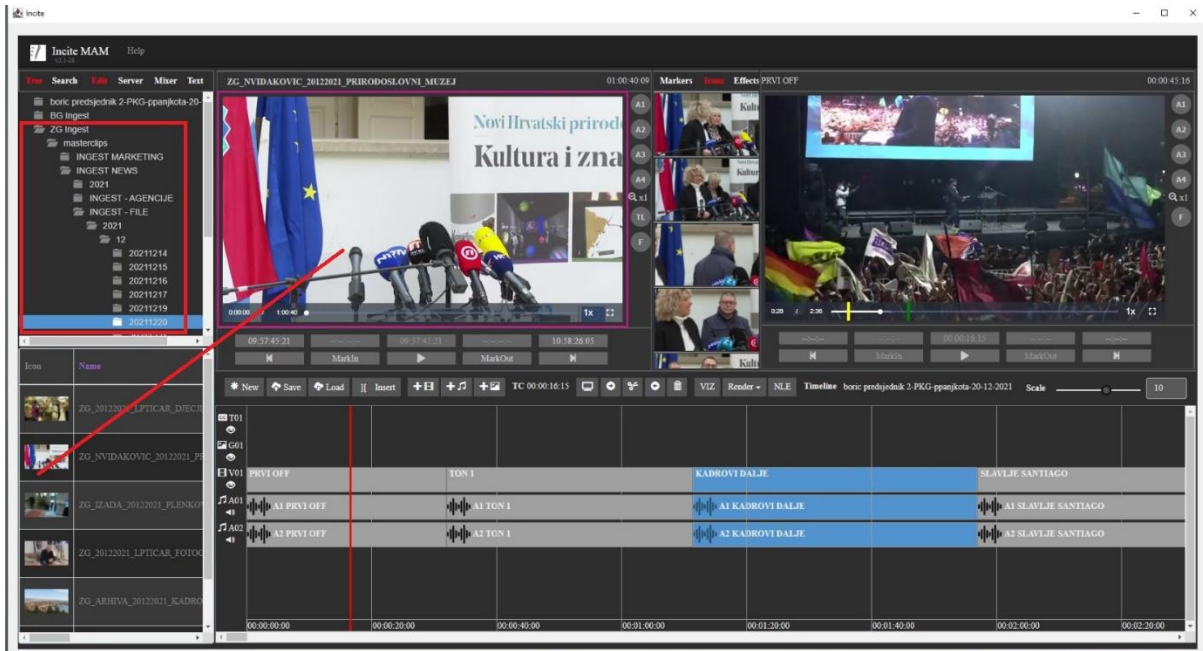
Incite

Incite MAM
12.1.28
Help

Tree Search Edit Server Mixer Text

boric predsjednik 2-PKG-ppanjkota-20-
BG Ingest
ZG Ingest
masterclips
INGEST MARKETING
INGEST NEWS
2021
INGEST - AGENCIJE
INGEST - FILE
2021
12
20211214
20211215
20211216
20211217
20211219
20211220

Icon Name
ZG_20122021_LPTICAR_DJECR
ZG_NVIDAKOVIC_20122021_PR
ZG_IZADA_20122021_PLENKO
ZG_20122021_LPTICAR_FOTOC
ZG_ARHIVA_20122021_KADRO

ZG_NVIDAKOVIC_20122021_PRIRODOSLOVNI_MUZEJ 01:00:40:09
Novi Hrvatski prirod
Kultura i zna
0:00:00 1:00:40
1x
A1 A2 A3 A4 x1 TL F
09:57:45:21 09:57:45:21 10:58:26:05
MarkIn MarkOut

Markers Items Effects
PRVI OFF 00:00:45:16
A1 A2 A3 A4 x1 F
0:28 / 2:36 1x
00:00:18:15
MarkIn MarkOut

New Save Load Insert TC 00:00:16:15 VIZ Render NLE Timeline boric predsjednik 2-PKG-ppanjkota-20-12-2021 Scale 10

T01
G01
V01 PRVI OFF TON 1 KADROVI DALJE SLAVLJE SANTIAGO
A01 A1 PRVI OFF A1 TON 1 A1 KADROVI DALJE A1 SLAVLJE SANTIAGO
A02 A2 PRVI OFF A2 TON 1 A2 KADROVI DALJE A2 SLAVLJE SANTIAGO

00:00:00:00 00:00:20:00 00:00:40:00 00:01:00:00 00:01:20:00 00:01:40:00 00:02:00:00 00:02:20:00